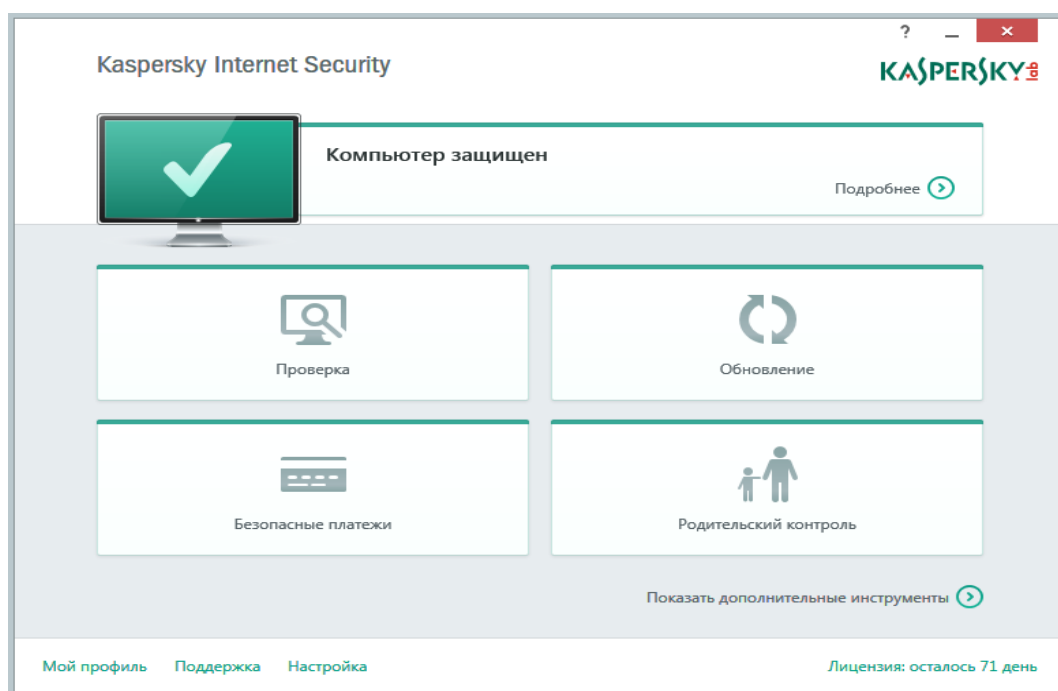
? _ ×

Kaspersky Internet Security

KASPERSKY lab

Компьютер защищен

Подробнее

Проверка

Обновление

Безопасные платежи

Родительский контроль

Показать дополнительные инструменты

Мой профиль Поддержка Настройка

Лицензия: осталось 71 день